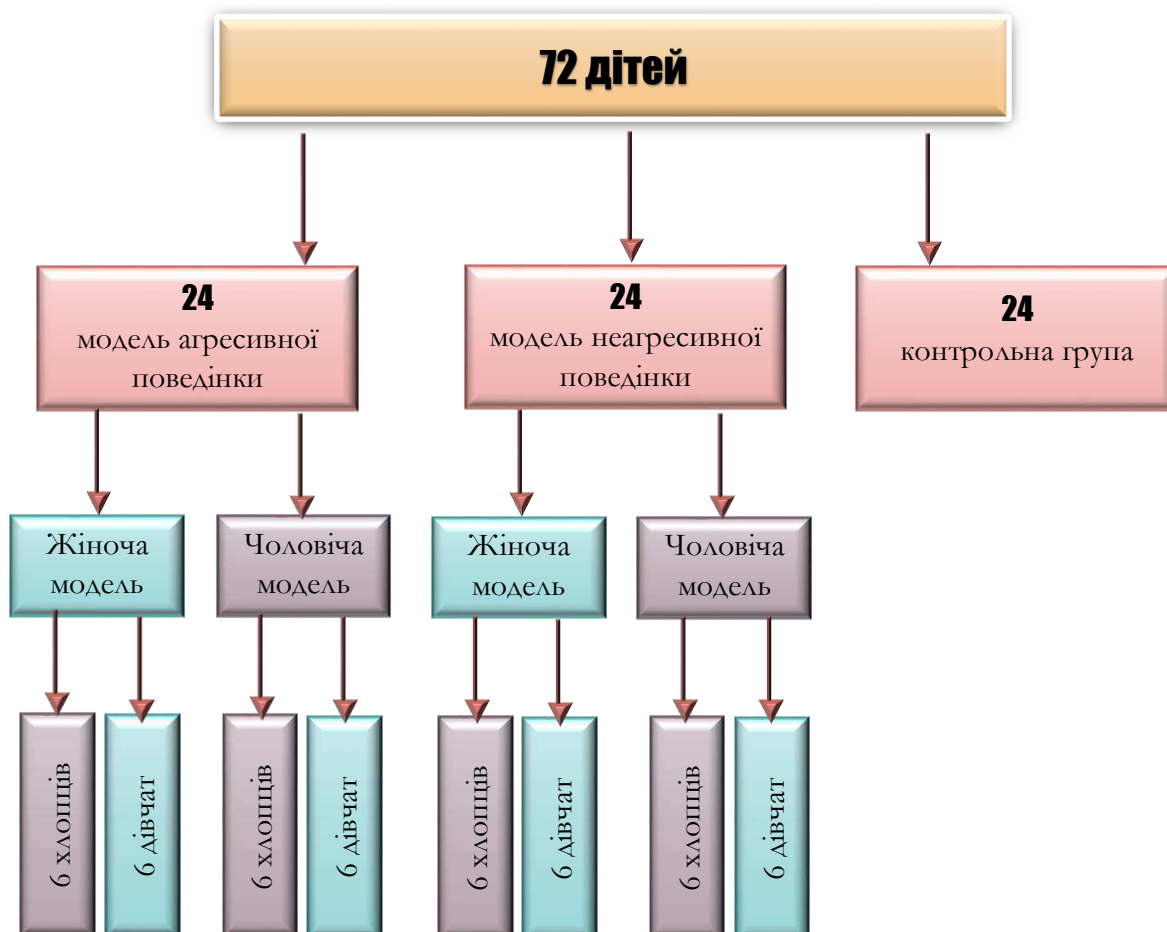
72 дітей

24
модель агресивної поведінки

24
модель неагресивної поведінки

24
контрольна група

Жіноча модель

Чоловіча модель

Жіноча модель

Чоловіча модель

6 хлопців

6 дівчат

6 хлопців

6 дівчат

6 хлопців

6 дівчат

6 хлопців

6 дівчат